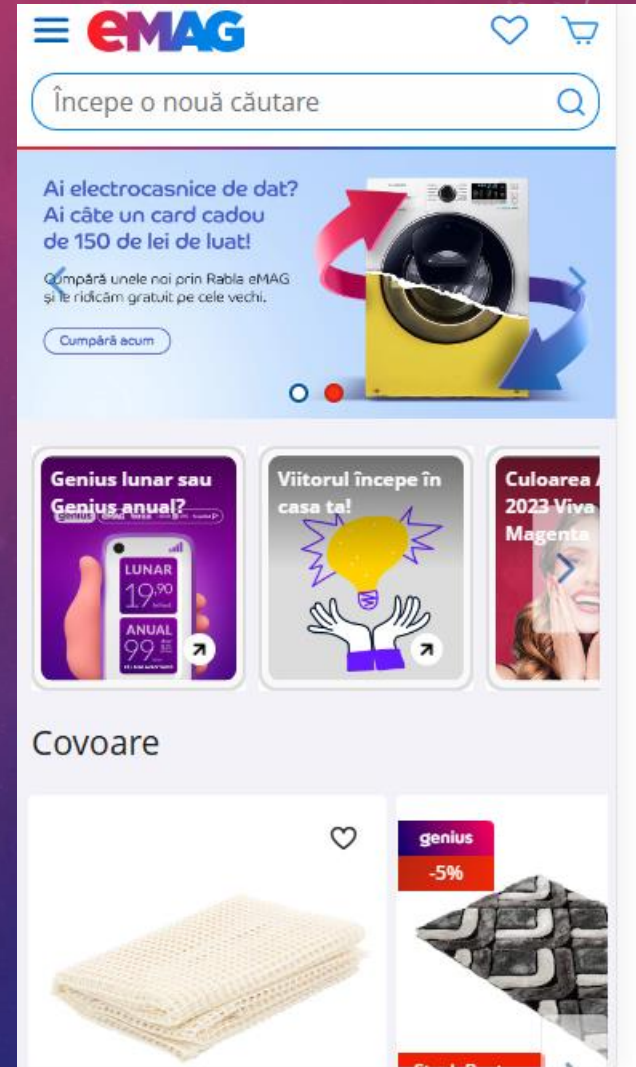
eMAG

Începe o nouă căutare

Ai electrocasnice de dat?
Ai câte un card cadou
de 150 de lei de luat!

Cumpără unele noi prin Rabla eMAG
și le ridicăm gratuit pe cele vechi.

Cumpără acum

Genius lunar sau Genius anual?

LUNAR
19,90

ANUAL
99

Viitorul începe în casa ta!

Culoarea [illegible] 2023 Viva Magenta

Covoare

genius
-5%

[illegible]